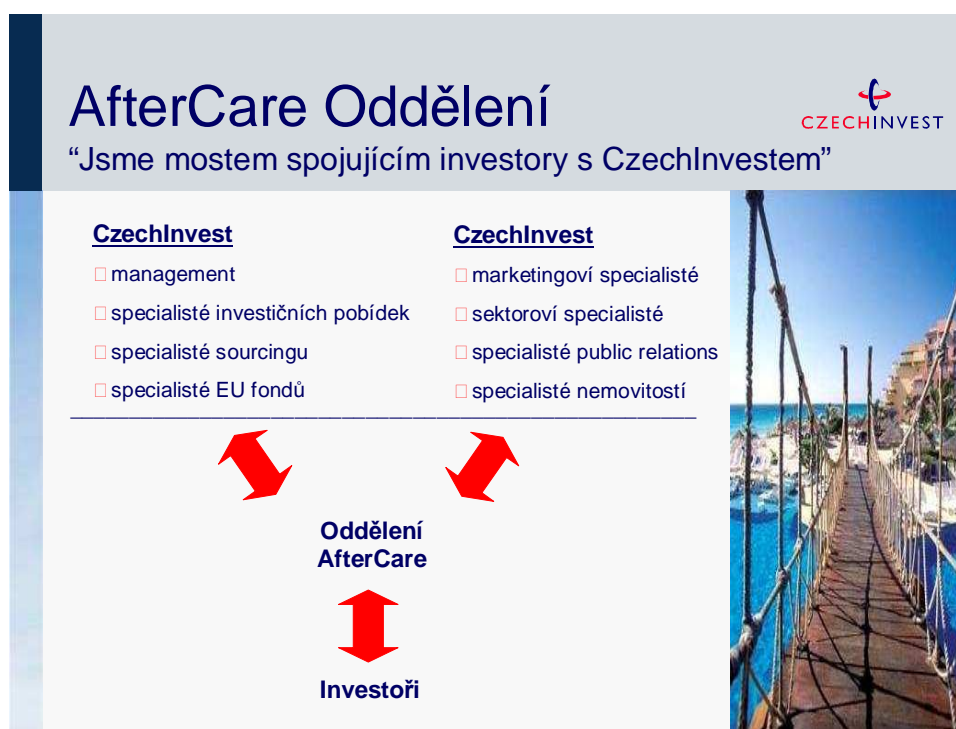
AfterCare Oddělení

“Jsme mostem spojujícím investory s CzechInvestem”

CZECHINVEST

CzechInvest

management

specialisté investičních pobídek

specialisté sourcingu

specialisté EU fondů

CzechInvest

marketingoví specialisté

sektoroví specialisté

specialisté public relations

specialisté nemovitostí

Oddělení AfterCare

Investoři